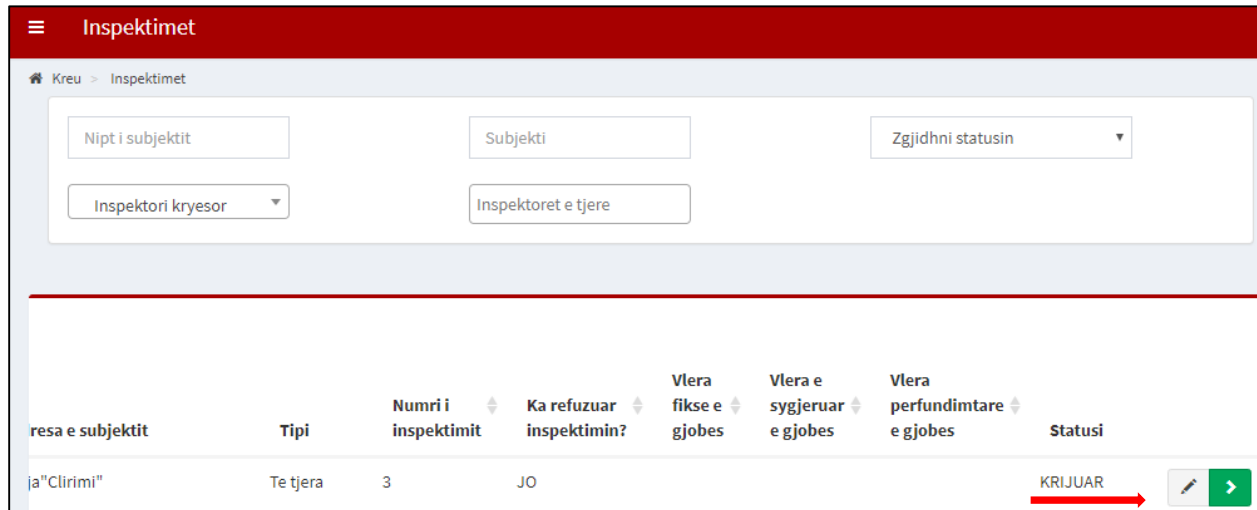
Inspektimet

Kreu > Inspektimet

Nipt i subjektit

Subjekti

Zgjidhni statusin

Inspektori kryesor

Inspektoret e tjere

| resa e subjektit | Tipi | Numri i inspektimit | Ka refuzuar inspektimin? | Vlera fikse e gjobes | Vlera e sygjeruar e gjobes | Vlera perfundimtare e gjobes | Statusi |
|---|---|---|---|---|---|---|---|
| ja"Clirimi" | Te tjera | 3 | JO | | | | KRIJUAR |